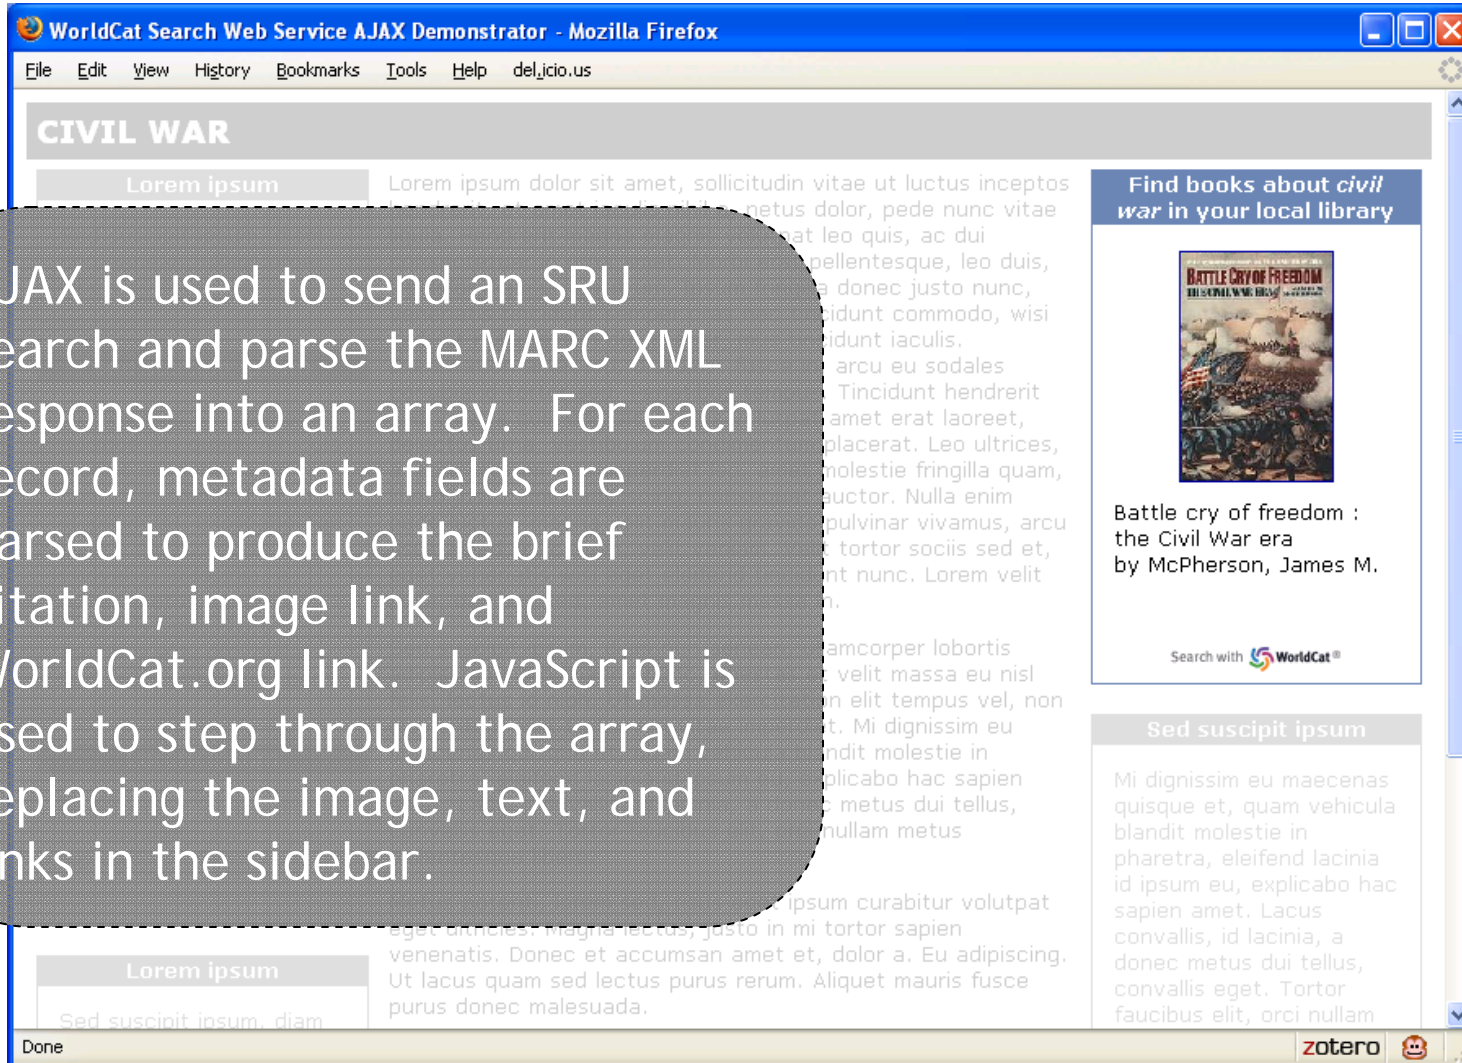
WorldCat Search Web Service AJAX Demonstrator - Mozilla Firefox

File Edit View History Bookmarks Tools Help del.icio.us

CIVIL WAR

Lorem ipsum

Lorem ipsum dolor sit amet, sollicitudin vitae ut luctus inceptos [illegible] metus dolor, pede nunc vitae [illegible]at leo quis, ac dui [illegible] pellentesque, leo duis, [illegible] donec justo nunc, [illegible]cidunt commodo, wisi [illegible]cidunt iaculis. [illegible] arcu eu sodales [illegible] Tincidunt hendrerit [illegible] amet erat laoreet, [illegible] placerat. Leo ultrices, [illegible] molestie fringilla quam, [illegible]uctor. Nulla enim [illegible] pulvinar vivamus, arcu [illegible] tortor sociis sed et, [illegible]nt nunc. Lorem velit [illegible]

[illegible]amcorper lobortis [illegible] velit massa eu nisl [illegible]n elit tempus vel, non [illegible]t. Mi dignissim eu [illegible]ndit molestie in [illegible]plicabo hac sapien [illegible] metus dui tellus, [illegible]nullam metus

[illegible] ipsum curabitur volutpat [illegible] justo in mi tortor sapien venenatis. Donec et accumsan amet et, dolor a. Eu adipiscing. Ut lacus quam sed lectus purus rerum. Aliquet mauris fusce purus donec malesuada.

JAX is used to send an SRU earch and parse the MARC XML esponse into an array. For each ecord, metadata fields are arsed to produce the brief itation, image link, and VorldCat.org link. JavaScript is sed to step through the array, eplacing the image, text, and nks in the sidebar.

Lorem ipsum

Sed suscipit ipsum, diam

Find books about civil war in your local library

BATTLE CRY OF FREEDOM
THE CIVIL WAR ERA

Battle cry of freedom : the Civil War era by McPherson, James M.

Search with WorldCat®

Sed suscipit ipsum

Mi dignissim eu maecenas quisque et, quam vehicula blandit molestie in pharetra, eleifend lacinia id ipsum eu, explicabo hac sapien amet. Lacus convallis, id lacinia, a donec metus dui tellus, convallis eget. Tortor faucibus elit, orci nullam

Done

zotero